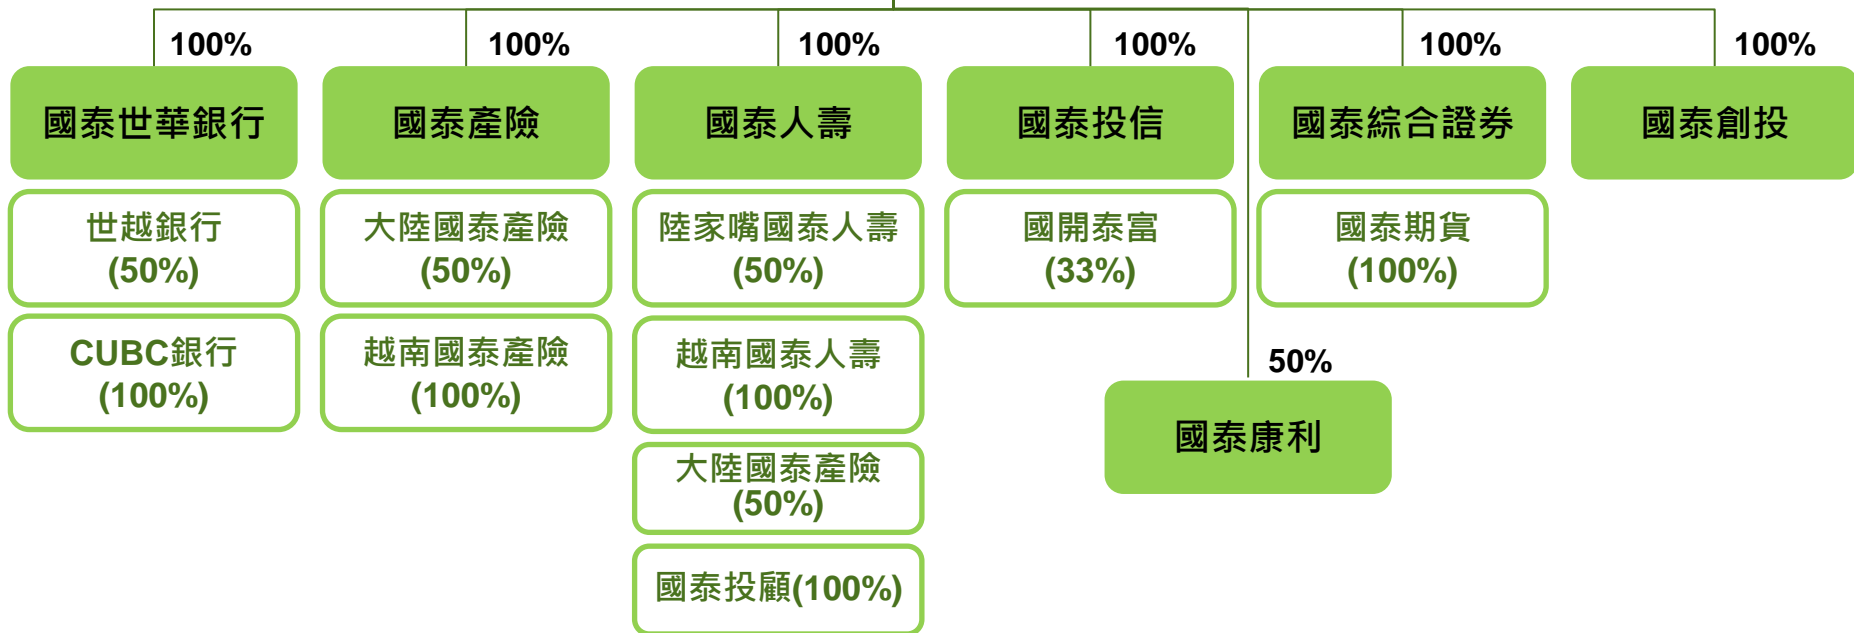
100%
國泰世華銀行
世越銀行
(50%)
CUBC銀行
(100%)

100%
國泰產險
大陸國泰產險
(50%)
越南國泰產險
(100%)

100%
國泰人壽
陸家嘴國泰人壽
(50%)
越南國泰人壽
(100%)
大陸國泰產險
(50%)
國泰投顧(100%)

100%
國泰投信
國開泰富
(33%)

50%
國泰康利

100%
國泰綜合證券
國泰期貨
(100%)

100%
國泰創投